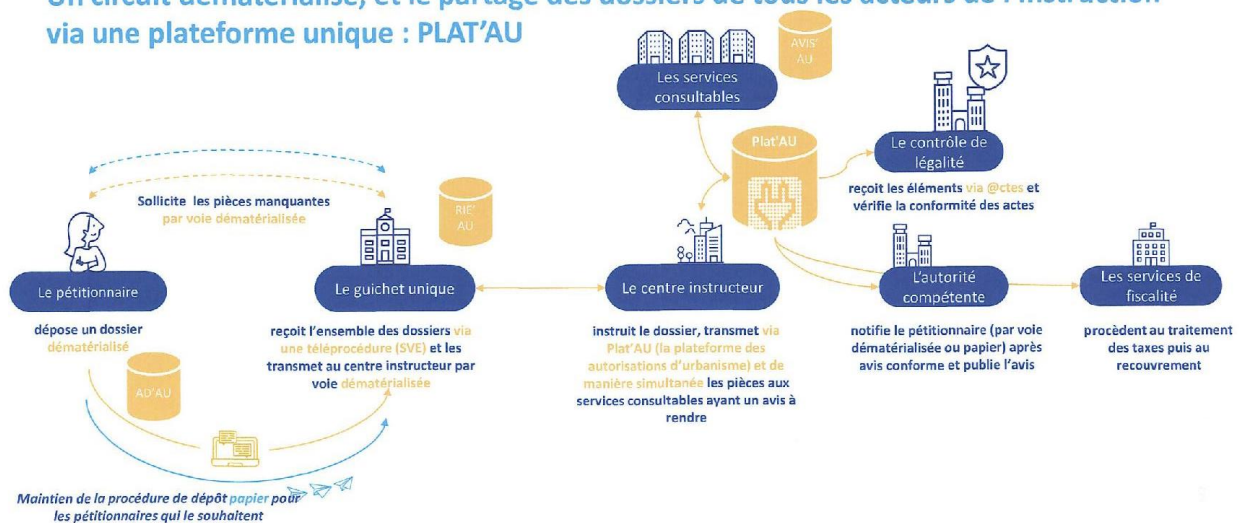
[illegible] via une plateforme unique : PLAT'AU

AVIS' AU

Les services consultables

Plat'AU

Le contrôle de légalité

reçoit les éléments via @ctes et vérifie la conformité des actes

Sollicite les pièces manquantes par voie dématérialisée

RIE' AU

Le pétitionnaire

dépose un dossier dématérialisé

AD'AU

Le guichet unique

reçoit l'ensemble des dossiers via une téléprocédure (SVE) et les transmet au centre instructeur par voie dématérialisée

Le centre instructeur

instruit le dossier, transmet via Plat'AU (la plateforme des autorisations d'urbanisme) et de manière simultanée les pièces aux services consultables ayant un avis à rendre

L'autorité compétente

notifie le pétitionnaire (par voie dématérialisée ou papier) après avis conforme et publie l'avis

Les services de fiscalité

procèdent au traitement des taxes puis au recouvrement

Maintien de la procédure de dépôt papier pour les pétitionnaires qui le souhaitent